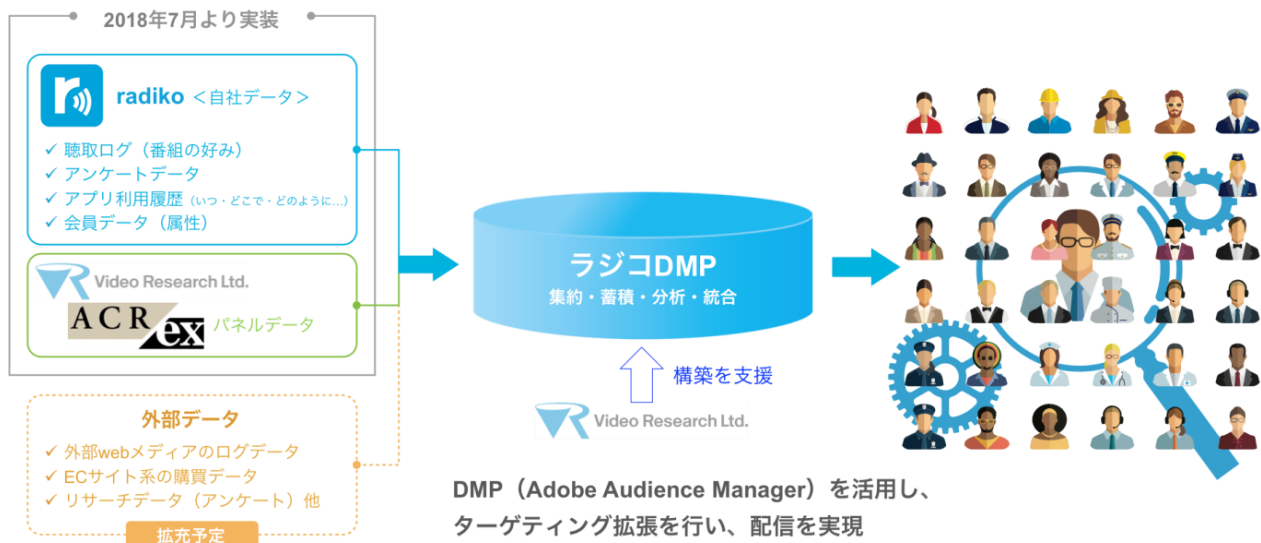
2018年7月より実装

radiko ＜自社データ＞

✓ 聴取ログ（番組の好み）
✓ アンケートデータ
✓ アプリ利用履歴（いつ・どこで・どのように…）
✓ 会員データ（属性）

Video Research Ltd.

ACR ex パネルデータ

外部データ

✓ 外部webメディアのログデータ
✓ ECサイト系の購買データ
✓ リサーチデータ（アンケート）他

拡充予定

ラジコDMP
集約・蓄積・分析・統合

構築を支援

Video Research Ltd.

DMP（Adobe Audience Manager）を活用し、
ターゲティング拡張を行い、配信を実現